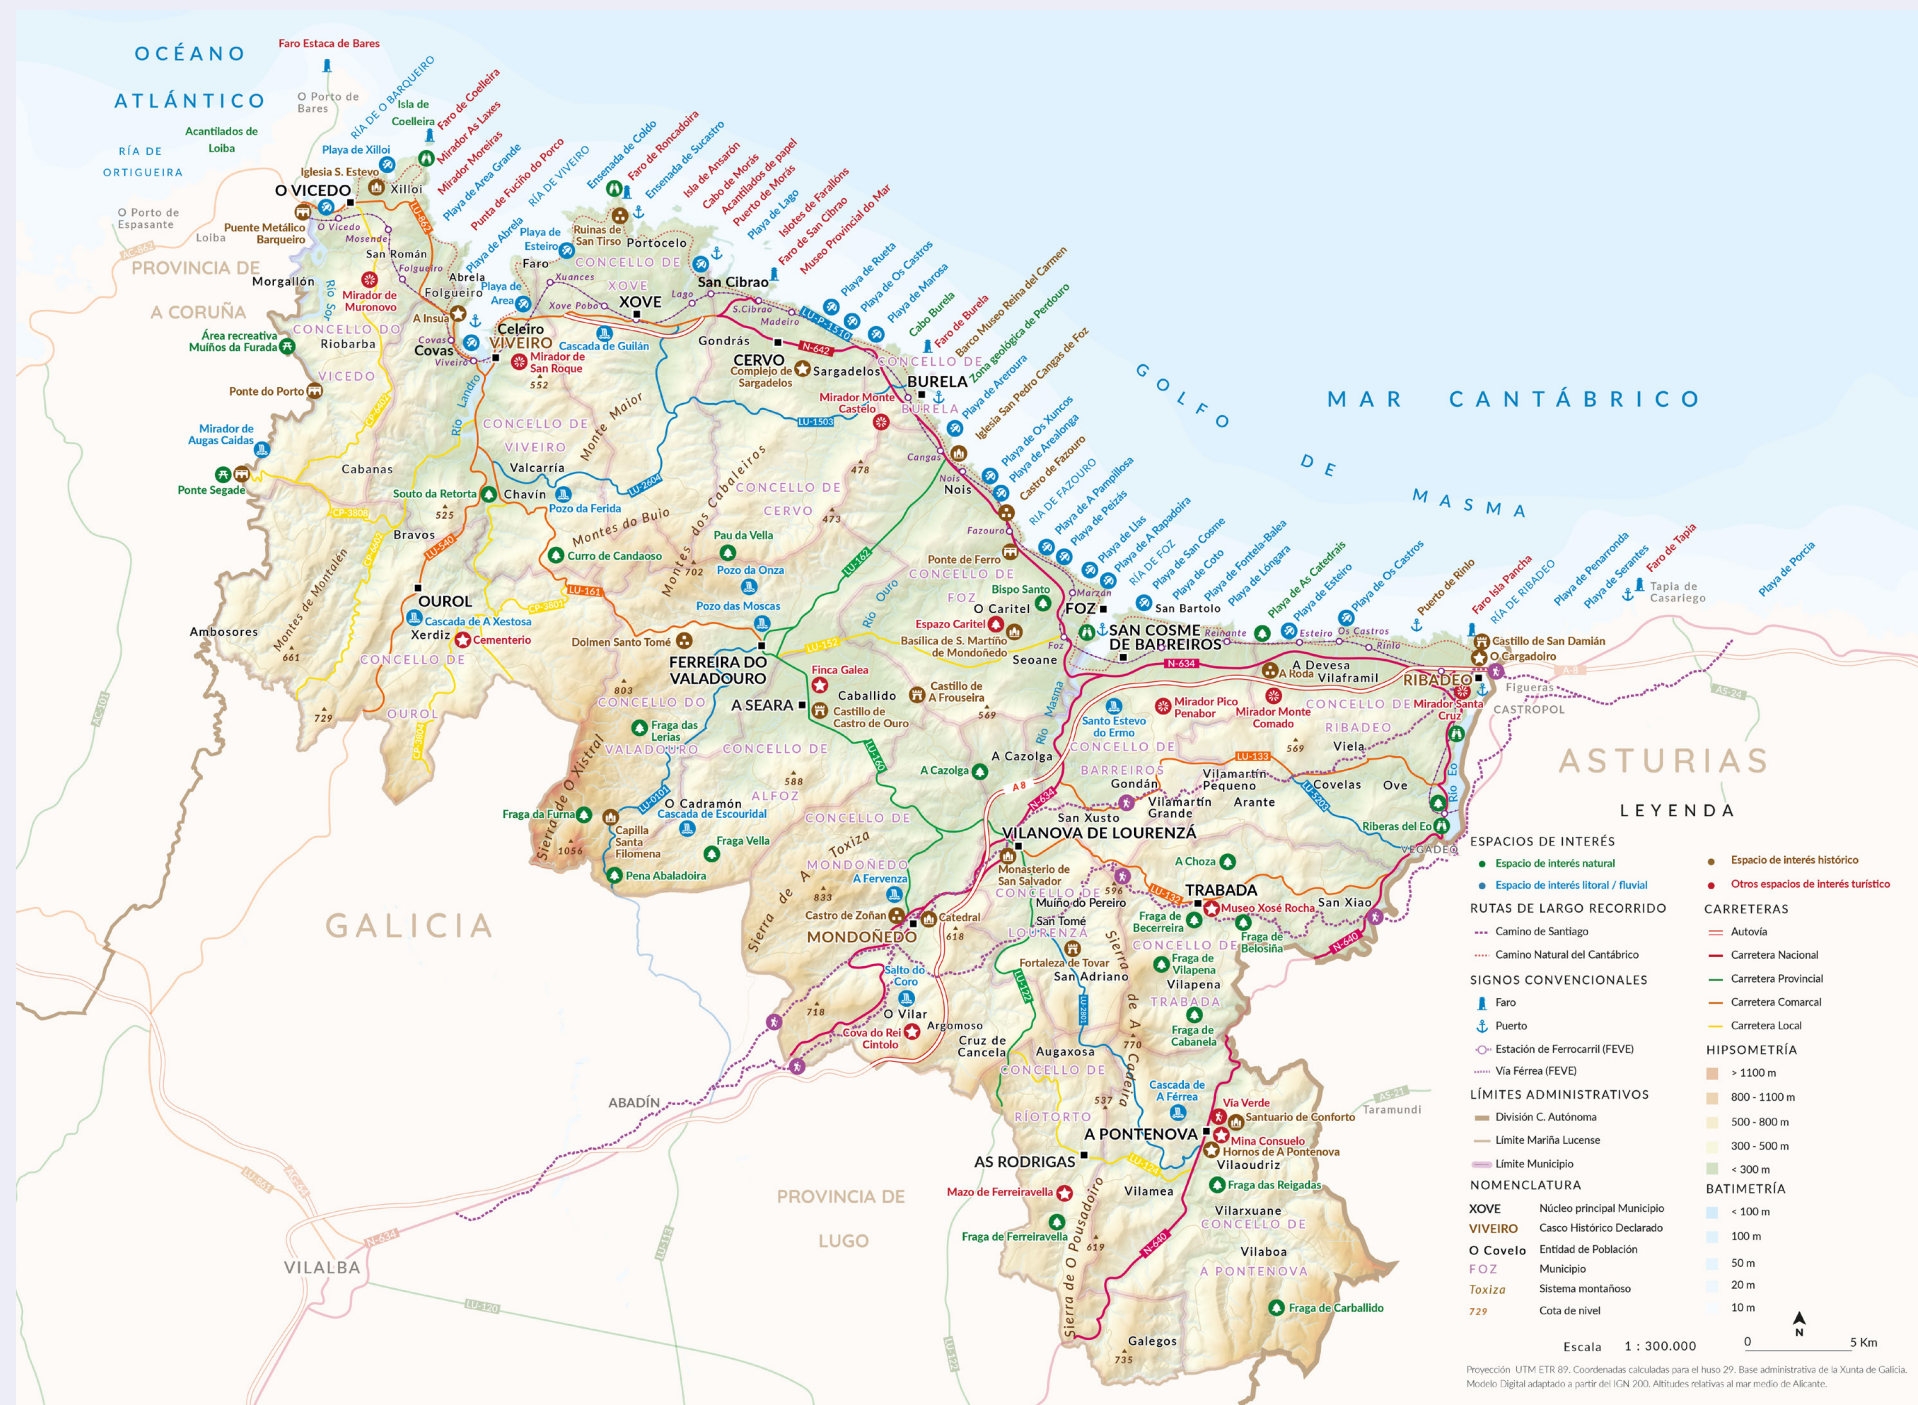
OCÉANO ATLÁNTICO

Faro Estaca de Bares
O Porto de Bares
RÍA DE O BARQUEIRO
Isla de Coelleira
Faro de Coelleira
Mirador As Laxes
Mirador Moreiras
Playa de Area Grande
Punta de Fuciño do Porco
RÍA DE VIVEIRO
Ensenada de Coído
Faro de Roncadoira
Ensenada de Sucastro
Isla de Ansarón
Cabo de Morás
Acantilados de papel
Puerto de Morás
Playa de Lago
Islotes de Farallóns
Faro de San Cibrao
Museo Provincial do Mar
Acantilados de Loiba
RÍA DE ORTIGUEIRA
Playa de Xilloi
Iglesia S. Estevo
O VICEDO
Xilloi
O Porto de Espasante
Loiba
Puente Metálico Barqueiro
O Vicedo
Mosende
San Román
Folgueiro
Playa de Abrela
Playa de Esteiro
Ruinas de San Tirso
Portocelo
Faro
CONCELLO DE XOVE
Xuances
PROVINCIA DE A CORUÑA
Morgallón
Río Sor
Mirador de Muronovo
Abrela
Folgueiro
Playa de Area
Xove Pobo
XOVE
Lago
San Cibrao
S.Cibrao
Madeiro
LU-P-1510
Playa de Rueta
Playa de Os Castros
Playa de Marosa
Cabo Burela
Faro de Burela
Barco Museo Reina del Carmen
Zona geológica de Perdouro
Playa de Arealonga
Iglesia San Pedro Cangas de Foz
Área recreativa Muíños da Furada
CONCELLO DO VICEDO
Riobarba
A Insua
Covas
Covas
Viveiro
Celeiro
VIVEIRO
Cascada de Guilán
Mirador de San Roque
552
Gondrás
CERVO
Complejo de Sargadelos
Sargadelos
N-642
CONCELLO DE BURELA
BURELA
BURELA
Pontes do Porto
Mirador de Augas Caídas
Río Landro
CONCELLO DE VIVEIRO
Monte Maior
LU-1503
Mirador Monte Castelo
Cangas
Playa de Os Xuncos
Playa de Arealonga
Castro de Fazouro
Cabanas
Valcarría
478
Nois
Nois
Ponte Segade
Souto da Retorta
Chavín
LU-2604
CONCELLO DE CERVO
GOLFO DE MASMA
MAR CANTÁBRICO
RÍA DE FAZOURO
Playa de A Pampillosa
Playa de Peizás
Playa de Llas
Playa de A Rapadoira
RÍA DE FOZ
Playa de San Cosme
Playa de Coto
Playa de Fontela-Balea
Playa de Lóngara
Playa de As Catedrais
Playa de Esteiro
Playa de Os Castros
Puerto de Rinlo
Faro Isla Pancha
RÍA DE RIBADEO
Playa de Penarronda
Playa de Serantes
Faro de Tapia
Tapia de Casariego
Playa de Porcía
Fazouro
CP-3806
525
Pozo da Ferida
Montes do Buio
Montes dos Cabaleiros
473
Bravos
LU-540
Curro de Candaoso
Pau da Vella
Pozo da Onza
702
LU-162
Ponte de Ferro
CONCELLO DE FOZ
Bispo Santo
O Caritel
FOZ
Marzan
Reinante
Esteiro
Os Castros
Rinlo
Castillo de San Damián
O Cargadoiro
Montes de Montalén
CP-4602
OUROL
CP-3807
LU-161
Pozo das Moscas
Río Ouro
Espazo Caritel
Basilica de S. Martiño de Mondoñedo
SAN COSME DE BARREIROS
N-634
A Devesa
A Roda
Vilaframil
RIBADEO
Ambosores
Cascada de A Xestosa
Xerdiz
Cementerio
Dolmen Santo Tomé
FERREIRA DO VALADOURO
LU-152
Foz
Seoane
A8
Figueras
Mirador Santa Cruz
CASTROPOL
661
CONCELLO DE OUROL
803
Finca Galea
Castillo de A Frouseira
Santo Estevo do Ermo
Mirador Pico Penabor
Mirador Monte Comado
CONCELLO DE RIBADEO
AS-24
729
CONCELLO DO VALADOURO
A SEARA
Caballido
Castillo de Castro de Ouro
569
Río Masma
CONCELLO DE BARREIROS
569
Viela
ASTURIAS
CP-3004
Fraga das Lerias
CONCELLO DE ALFOZ
588
A Cazolga
A Cazolga
LU-133
Vilamartín Pequeno
Covelas
Ove
Gondán
Río Eo
LEYENDA
Sierra de O Xistral
LU-0101
LU-160
A8
N-634
Vilamartín Grande
Arante
LU-0203
Fraga da Furna
O Cadramón
Cascada de Escouridal
San Xusto
Riberas del Eo
1056
Capilla Santa Filomena
Fraga Vella
CONCELLO DE MONDOÑEDO
Sierra de A Toxiza
VILANOVA DE LOURENZÁ
VEGADEO
Pena Abaladoira
A Fervenza
Monasterio de San Salvador
A Choza
CONCELLO DE LOURENZÁ
596
Muíño do Pereiro
TRABADA
Museo Xosé Rocha
San Xiao
GALICIA
833
Castro de Zoñan
Catedral
MONDOÑEDO
618
San Tomé
Sierra de A Cadeira
Fraga de Becerreira
CONCELLO DE TRABADA
Fraga de Belosiña
N-640
LU-152
Salto do Coro
Fortaleza de Tovar
San Adriano
Fraga de Vilapena
Vilapena
LU-122
718
O Vilar
Argomoso
Cova do Rei Cintolo
Cruz de Cancela
770
LU-2801
Fraga de Cabanela
Augaxosa
CONCELLO DE RIOTORTO
ABADÍN
537
Cascada de A Férrea
Vía Verde
Santuario de Conforto
Taramundi
AS-21
A PONTENOVA
Mina Consuelo
Hornos de A Pontenova
Vilaoudriz
AS RODRIGAS
LU-124
Vilamea
Fraga das Reigadas
PROVINCIA DE LUGO
Mazo de Ferreiravella
Sierra de O Pousadoiro
Vilarxuane
CONCELLO DE A PONTENOVA
Fraga de Ferreiravella
619
N-640
Vilaboa
Fraga de Carballido
VILALBA
N-634
AC-862
LU-861
A8
LU-120
LU-113
LU-122
Galegos
735

ESPACIOS DE INTERÉS
Espacio de interés natural
Espacio de interés litoral / fluvial
Espacio de interés histórico
Otros espacios de interés turístico
RUTAS DE LARGO RECORRIDO
Camino de Santiago
Camino Natural del Cantábrico
CARRETERAS
Autovía
Carretera Nacional
Carretera Provincial
Carretera Comarcal
Carretera Local
SIGNOS CONVENCIONALES
Faro
Puerto
Estación de Ferrocarril (FEVE)
Vía Férrea (FEVE)
HIPSOMETRÍA
> 1100 m
800 - 1100 m
500 - 800 m
300 - 500 m
< 300 m
LÍMITES ADMINISTRATIVOS
División C. Autónoma
Límite Mariña Lucense
Límite Municipio
BATIMETRÍA
< 100 m
100 m
50 m
20 m
10 m
NOMENCLATURA
XOVE Núcleo principal Municipio
VIVEIRO Casco Histórico Declarado
O Covelo Entidad de Población
FOZ Municipio
Toxiza Sistema montañoso
729 Cota de nivel

Escala 1 : 300.000
0 5 Km
N

Proyección: UTM ETR 89. Coordenadas calculadas para el huso 29. Base administrativa de la Xunta de Galicia. Modelo Digital adaptado a partir del IGN 200. Altitudes relativas al mar medio de Alicante.